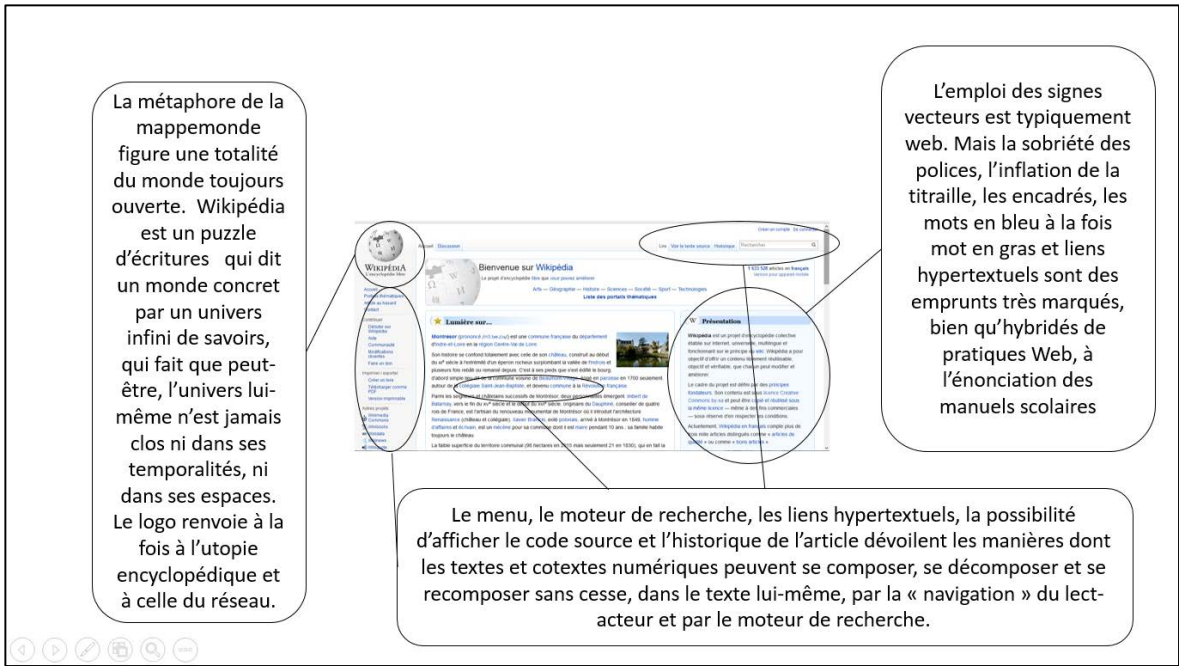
La métaphore de la mappemonde figure une totalité du monde toujours ouverte. Wikipédia est un puzzle d'écritures qui dit un monde concret par un univers infini de savoirs, qui fait que peut-être, l'univers lui-même n'est jamais clos ni dans ses temporalités, ni dans ses espaces. Le logo renvoie à la fois à l'utopie encyclopédique et à celle du réseau.

L'emploi des signes vecteurs est typiquement web. Mais la sobriété des polices, l'inflation de la titraille, les encadrés, les mots en bleu à la fois mot en gras et liens hypertextuels sont des emprunts très marqués, bien qu'hybridés de pratiques Web, à l'énonciation des manuels scolaires

WIKIPÉDIA
L'encyclopédie libre

Accueil Discussion

Lire Voir le texte source Historique Rechercher

Bienvenue sur Wikipédia
Le projet d'encyclopédie libre que vous pouvez améliorer

Arts — Géographie — Histoire — Sciences — Société — Sport — Technologies
Liste des portails thématiques

Lumière sur...

Présentation

Le menu, le moteur de recherche, les liens hypertextuels, la possibilité d'afficher le code source et l'historique de l'article dévoilent les manières dont les textes et cotextes numériques peuvent se composer, se décomposer et se recomposer sans cesse, dans le texte lui-même, par la « navigation » du lect-acteur et par le moteur de recherche.